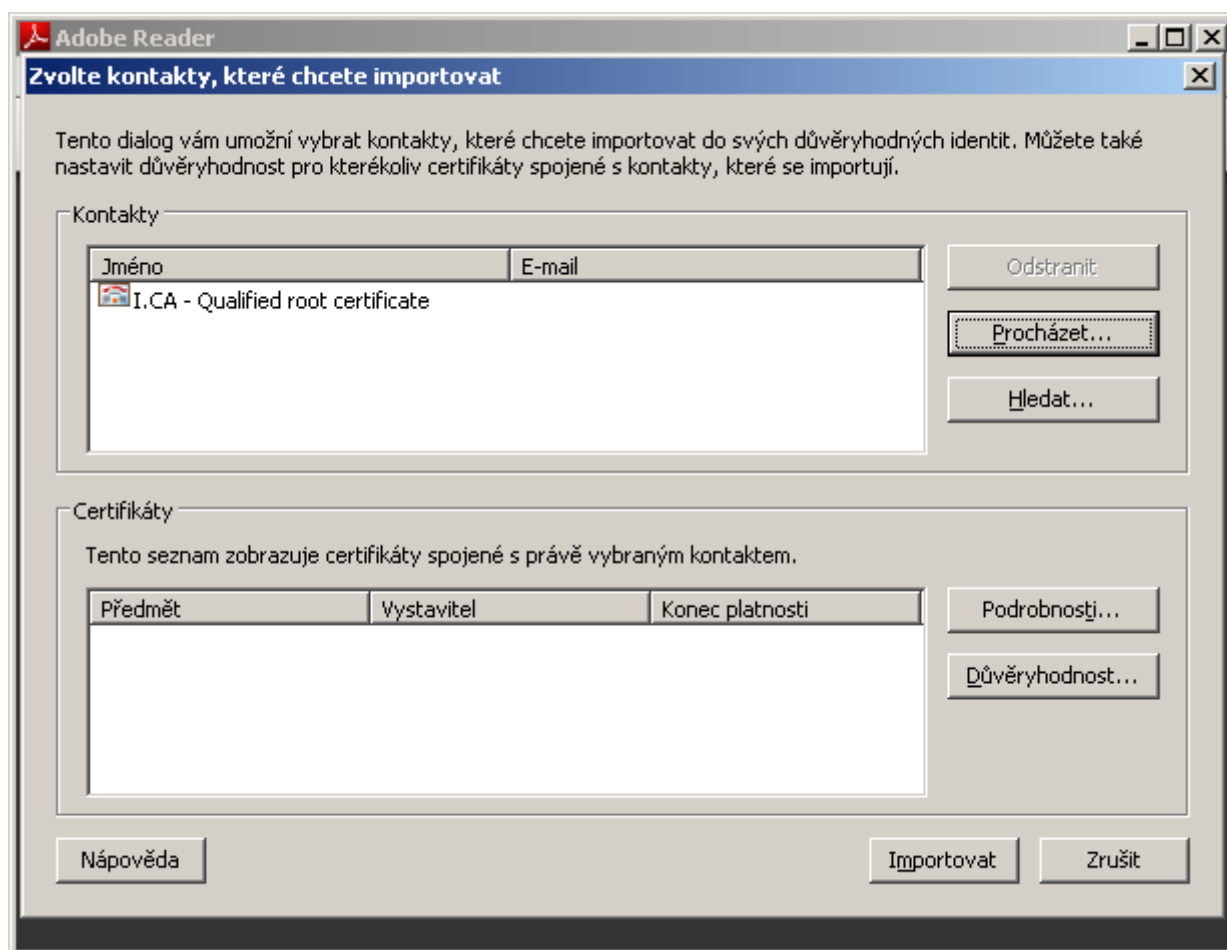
Adobe Reader

Zvolte kontakty, které chcete importovat

Tento dialog vám umožní vybrat kontakty, které chcete importovat do svých důvěryhodných identit. Můžete také nastavit důvěryhodnost pro kterékoliv certifikáty spojené s kontakty, které se importují.

Kontakty

| Jméno | E-mail |
|---|---|
| I.CA - Qualified root certificate | |

Odstranit

Procházet...

Hledat...

Certifikáty

Tento seznam zobrazuje certifikáty spojené s právě vybraným kontaktem.

| Předmět | Vystavitel | Konec platnosti |
|---|---|---|

Podrobnosti...

Důvěryhodnost...

Nápověda

Importovat

Zrušit